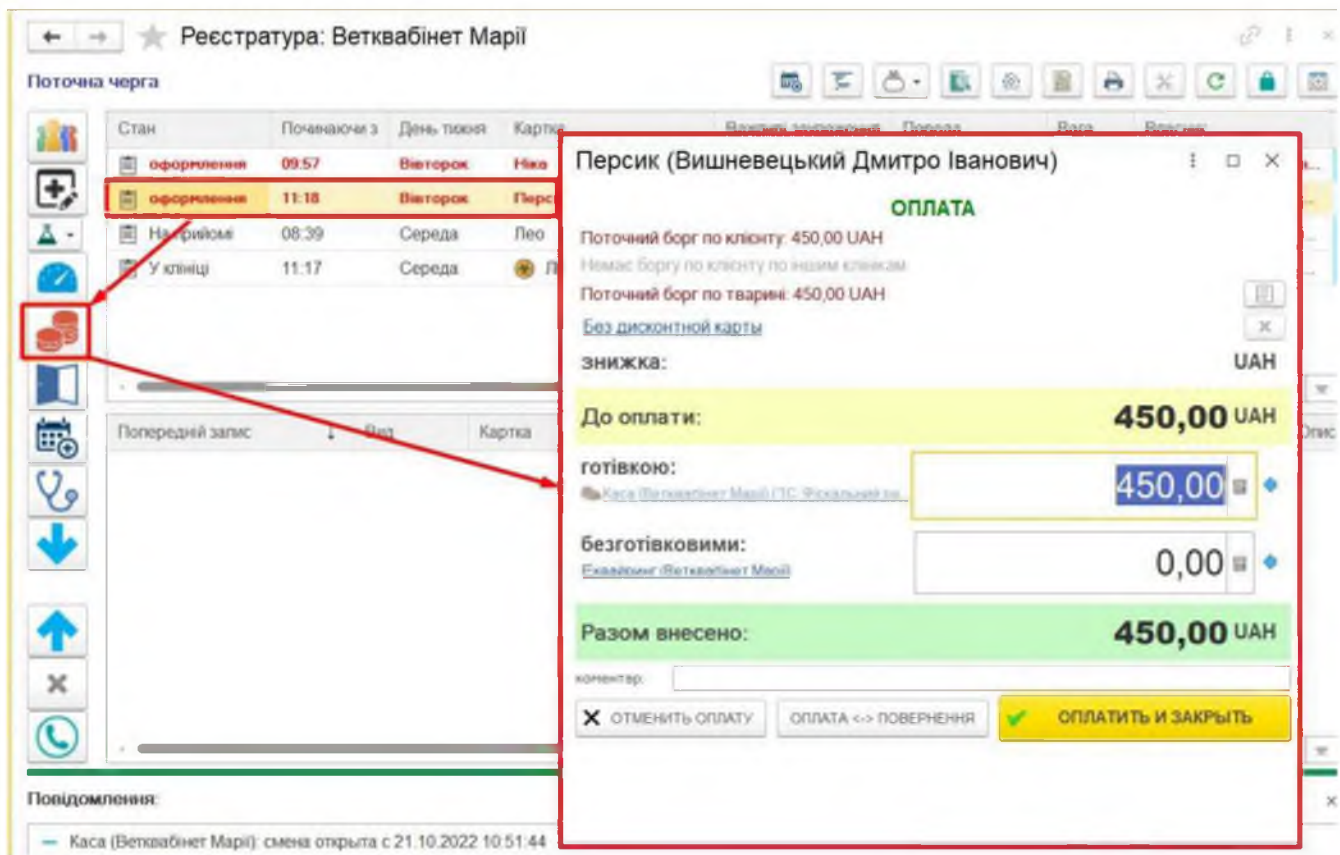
Реєстратура: Ветквабінет Марії

Поточна черга

| Стан | Починаючи з | День тижня | Картка |
|---|---|---|---|
| оформлення | 09:57 | Вівторок | Ніка |
| оформлення | 11:18 | Вівторок | Перс |
| На прийомі | 08:39 | Середа | Лео |
| У клініці | 11:17 | Середа | Л |

Попередній запис | Вид | Картка

Повідомлення:

— Каса (Ветквабінет Марії): смена открыта с 21.10.2022 10:51:44

Персик (Вишневецький Дмитро Іванович)

ОПЛАТА

Поточний борг по клієнту: 450,00 UAH

Немає боргу по клієнту по іншим клінікам

Поточний борг по тварині: 450,00 UAH

Без дисконтної карти

знижка: UAH

До оплати: 450,00 UAH

готівкою: 450,00

Каса (Ветквабінет Марії) (1С: Фіскальний ре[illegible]

безготівковими: 0,00

Еквайринг (Ветквабінет Марії)

Разом внесено: 450,00 UAH

коментар:

ОТМЕНИТЬ ОПЛАТУ

ОПЛАТА <-> ПОВЕРНЕННЯ

ОПЛАТИТЬ И ЗАКРЫТЬ